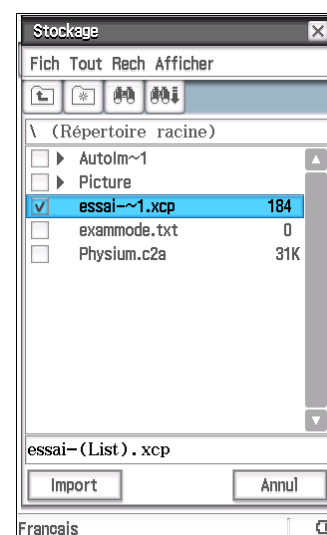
Stockage
Fich Tout Rech Afficher
\ (Répertoire racine)

| | | |
|---|---|---|
| | AutoIm~1 | |
| | Picture | |
| ✓ | essai-~1.xcp | 184 |
| | exammode.txt | 0 |
| | Physium.c2a | 31K |

essai-(List).xcp
Import
Annul
Francais